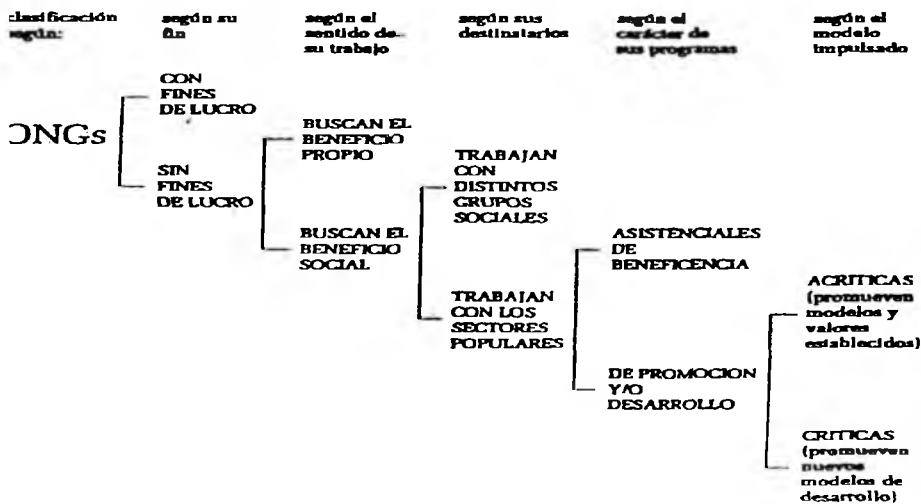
clasificación según:

según su fin

según el sentido de su trabajo

según sus destinatarios

según el carácter de sus programas

según el modelo impulsado

ONGs

CON FINES DE LUCRO

SIN FINES DE LUCRO

BUSCAN EL BENEFICIO PROPIO

BUSCAN EL BENEFICIO SOCIAL

TRABAJAN CON DISTINTOS GRUPOS SOCIALES

TRABAJAN CON LOS SECTORES POPULARES

ASISTENCIALES DE BENEFICENCIA

DE PROMOCION Y/O DESARROLLO

ACRITICAS (promueven modelos y valores establecidos)

CRITICAS (promueven nuevos modelos de desarrollo)